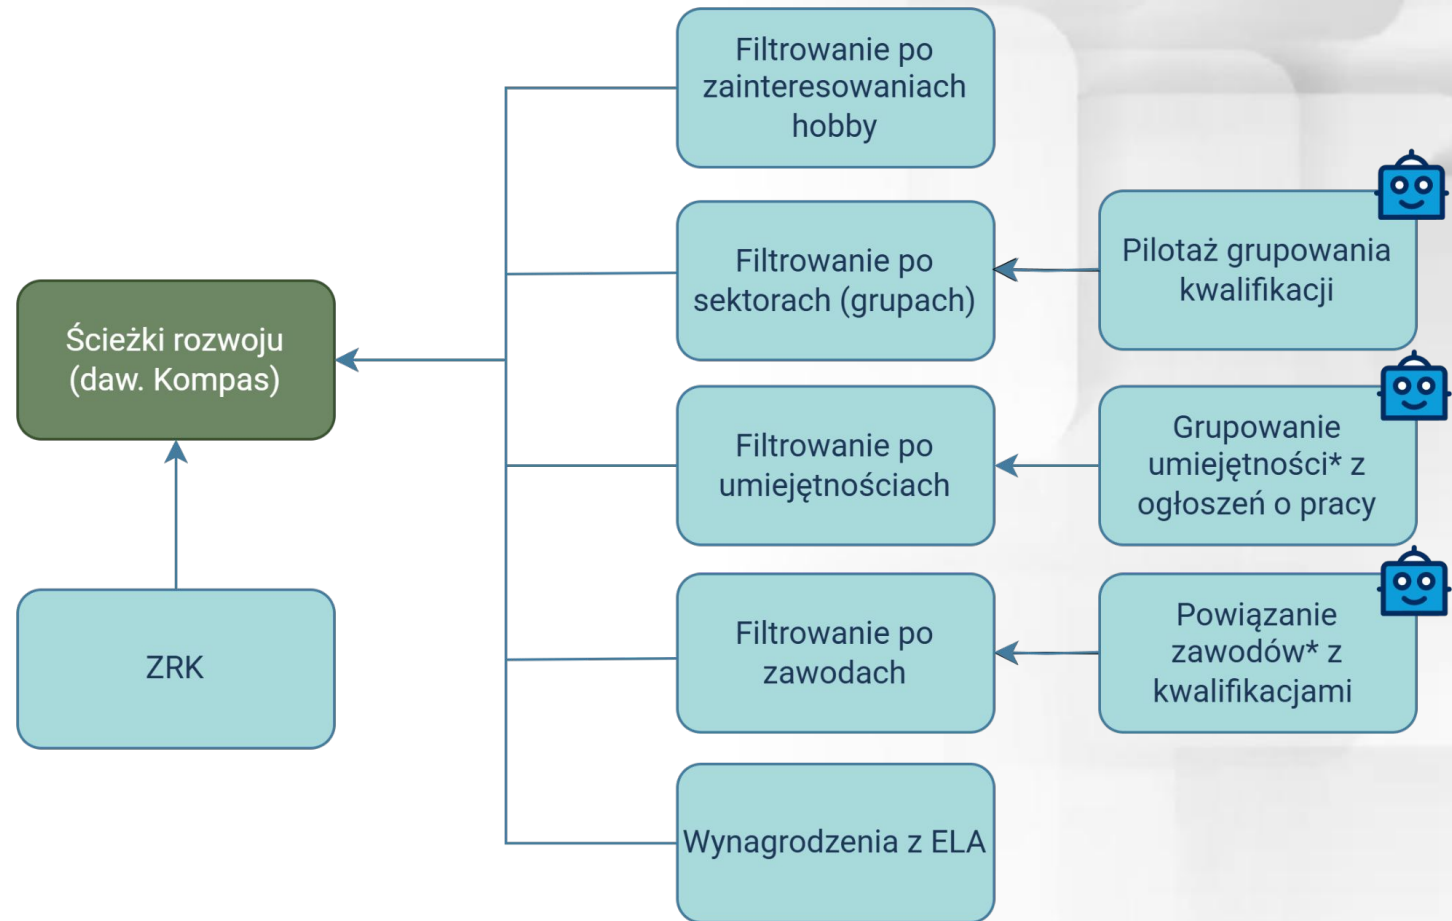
Filtrowanie po zainteresowaniach hobby

Filtrowanie po sektorach (grupach)

Pilotaż grupowania kwalifikacji

Ścieżki rozwoju (daw. Kompas)

Filtrowanie po umiejętnościach

Grupowanie umiejętności* z ogłoszeń o pracy

ZRK

Filtrowanie po zawodach

Powiązanie zawodów* z kwalifikacjami

Wynagrodzenia z ELA